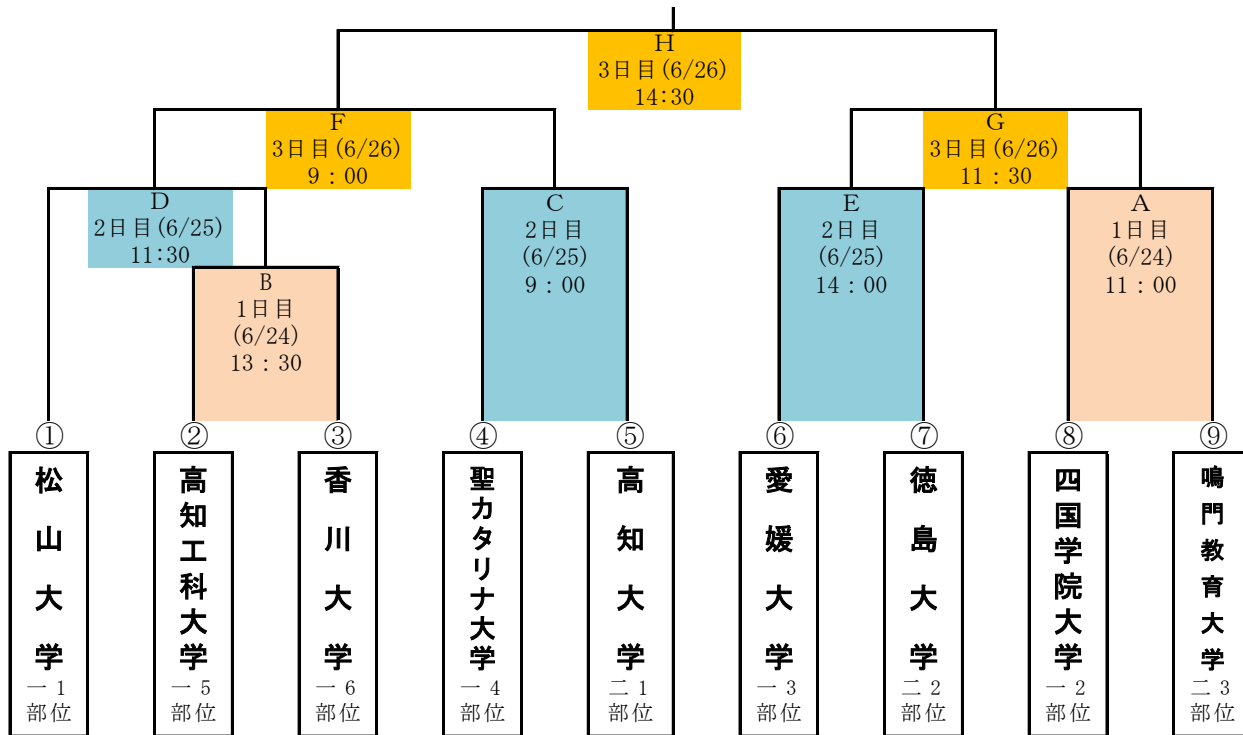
H
3日目(6/26)
14:30

F
3日目(6/26)
9：00

G
3日目(6/26)
11：30

D
2日目(6/25)
11:30

C
2日目
(6/25)
9：00

E
2日目
(6/25)
14：00

A
1日目
(6/24)
11：00

B
1日目
(6/24)
13：30

①
松山大学
一1部位

②
高知工科大学
一5部位

③
香川大学
一6部位

④
聖カタリナ大学
一4部位

⑤
高知大学
二1部位

⑥
愛媛大学
一3部位

⑦
徳島大学
二2部位

⑧
四国学院大学
一2部位

⑨
鳴門教育大学
二3部位